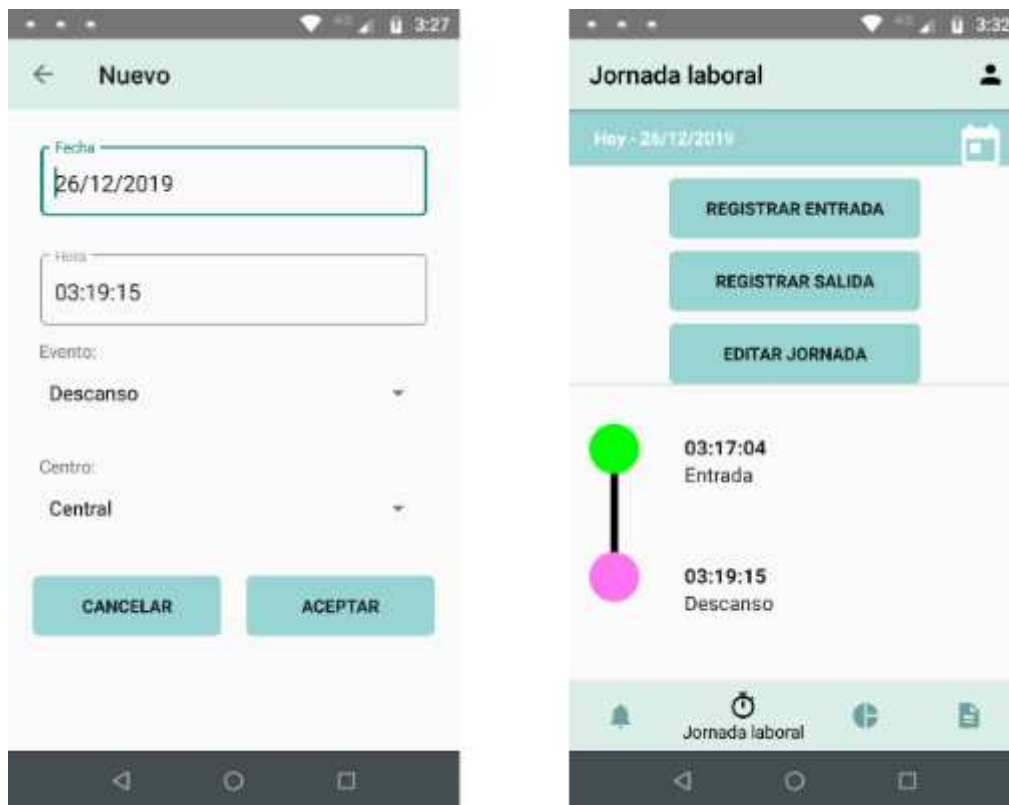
3:27

Nuevo

Fecha
26/12/2019

Hora
03:19:15

Evento:
Descanso

Centro:
Central

CANCELAR

ACEPTAR

3:32

Jornada laboral

Hoy - 26/12/2019

REGISTRAR ENTRADA

REGISTRAR SALIDA

EDITAR JORNADA

03:17:04
Entrada

03:19:15
Descanso

Jornada laboral